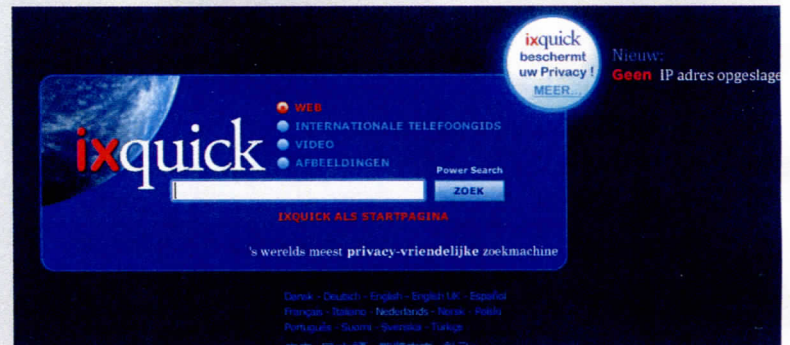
ixquick beschermt uw Privacy! MEER...

Nieuw:
Geen IP adres opgeslage

ixquick

WEB
INTERNATIONALE TELEFOONGIDS
VIDEO
AFBEELDINGEN

Power Search
ZOEK

IXQUICK ALS STARTPAGINA

's werelds meest privacy-vriendelijke zoekmachine

Dansk - Deutsch - English - English UK - Español
Français - Italiano - Nederlands - Norsk - Polski
Português - Suomi - Svenska - Türkçe
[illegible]